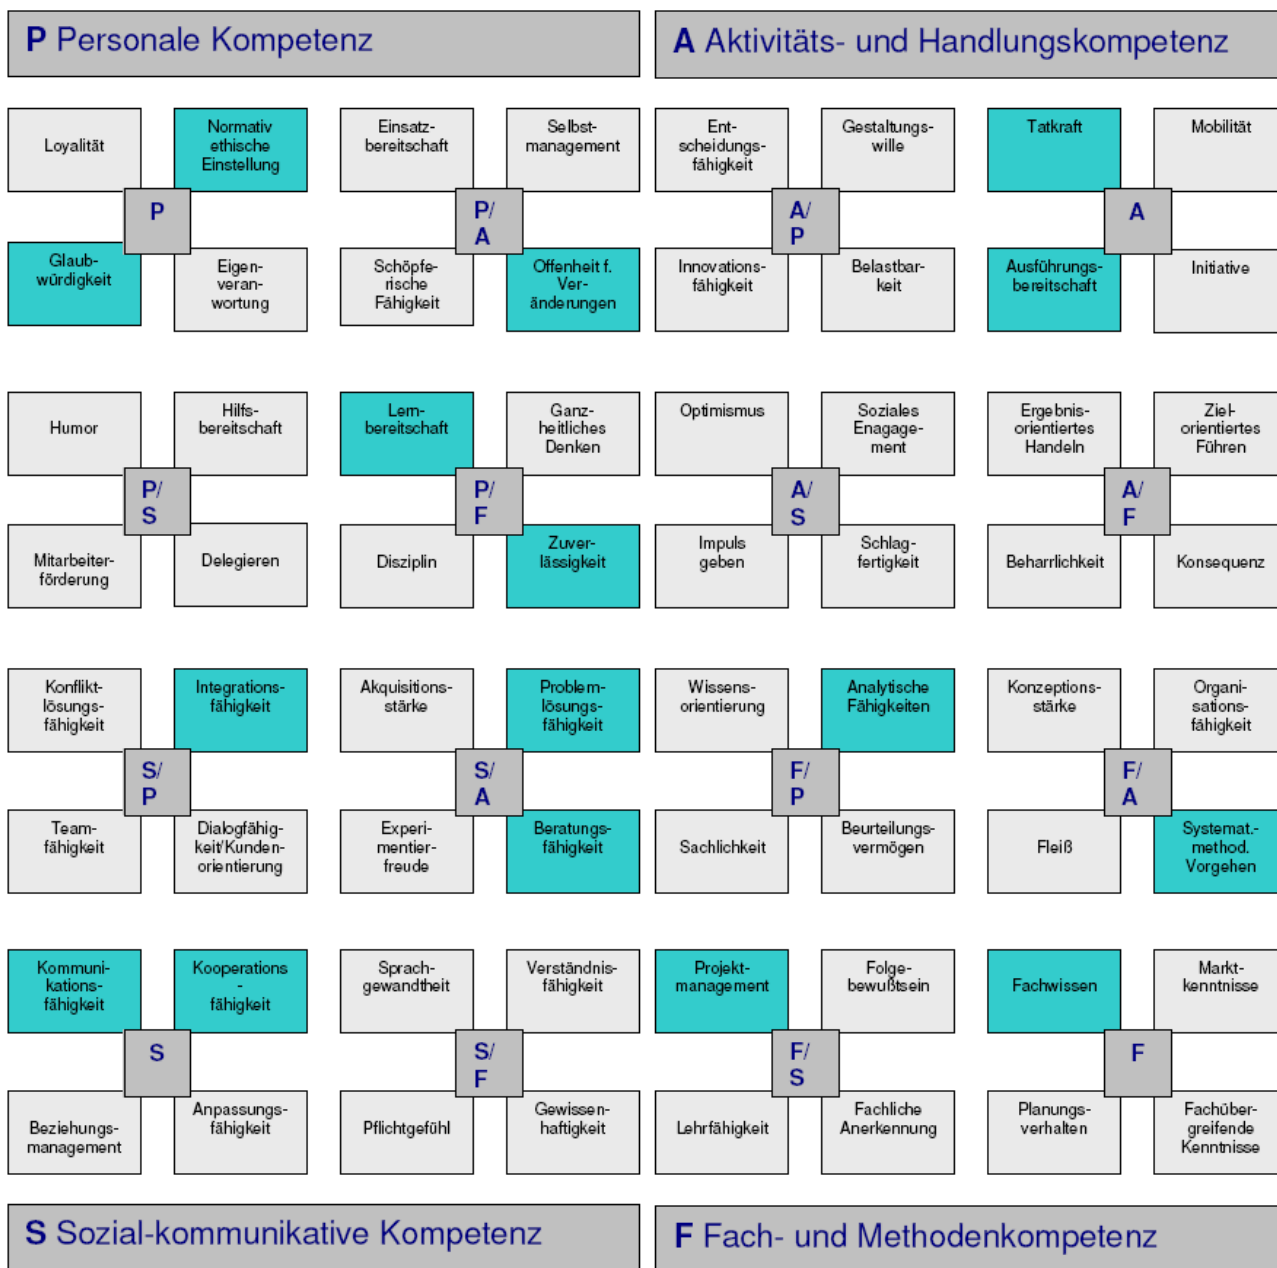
P Personale Kompetenz

A Aktivitäts- und Handlungskompetenz

Loyalität
Normativ ethische Einstellung
P
Glaubwürdigkeit
Eigenverantwortung

Einsatzbereitschaft
Selbstmanagement
P/ A
Schöpferische Fähigkeit
Offenheit f. Veränderungen

Entscheidungsfähigkeit
Gestaltungswille
A/ P
Innovationsfähigkeit
Belastbarkeit

Tatkraft
Mobilität
A
Ausführungsbereitschaft
Initiative

Humor
Hilfsbereitschaft
P/ S
Mitarbeiterförderung
Delegieren

Lernbereitschaft
Ganzheitliches Denken
P/ F
Disziplin
Zuverlässigkeit

Optimismus
Soziales Enagagement
A/ S
Impuls geben
Schlagfertigkeit

Ergebnisorientiertes Handeln
Zielorientiertes Führen
A/ F
Beharrlichkeit
Konsequenz

Konfliktlösungsfähigkeit
Integrationsfähigkeit
S/ P
Teamfähigkeit
Dialogfähigkeit/Kundenorientierung

Akquisitionsstärke
Problemlösungsfähigkeit
S/ A
Experimentierfreude
Beratungsfähigkeit

Wissensorientierung
Analytische Fähigkeiten
F/ P
Sachlichkeit
Beurteilungsvermögen

Konzeptionsstärke
Organisationsfähigkeit
F/ A
Fleiß
Systemat.-method. Vorgehen

Kommunikationsfähigkeit
Kooperationsfähigkeit
S
Beziehungsmanagement
Anpassungsfähigkeit

Sprachgewandtheit
Verständnisfähigkeit
S/ F
Pflichtgefühl
Gewissenhaftigkeit

Projektmanagement
Folgebewußtsein
F/ S
Lehrfähigkeit
Fachliche Anerkennung

Fachwissen
Marktkenntnisse
F
Planungsverhalten
Fachübergreifende Kenntnisse

S Sozial-kommunikative Kompetenz

F Fach- und Methodenkompetenz